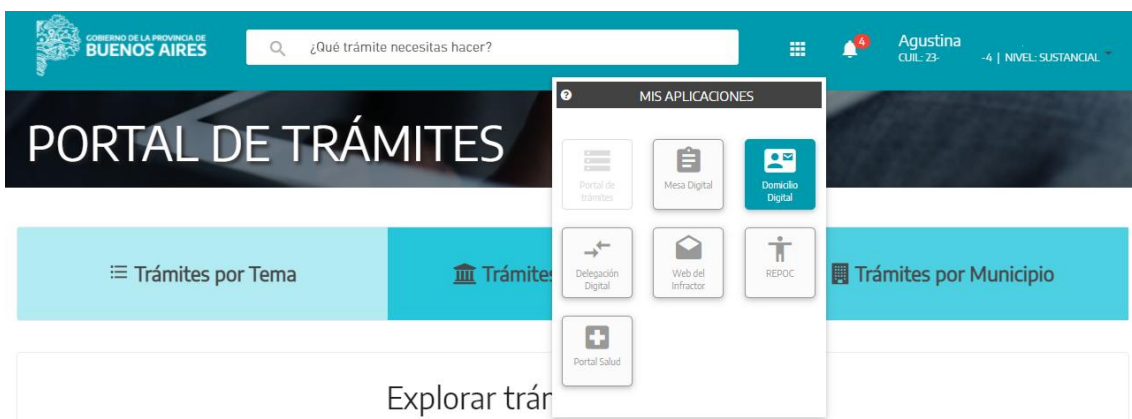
GOBIERNO DE LA PROVINCIA DE BUENOS AIRES

¿Qué trámite necesitas hacer?

4

Agustina
CUIL: 23- -4 | NIVEL: SUSTANCIAL

PORTAL DE TRÁMITES

MIS APLICACIONES

Portal de trámites

Mesa Digital

Domicilio Digital

Delegación Digital

Web del Infractor

REPOC

Portal Salud

Trámites por Tema

Trámites

Trámites por Municipio

Explorar trám